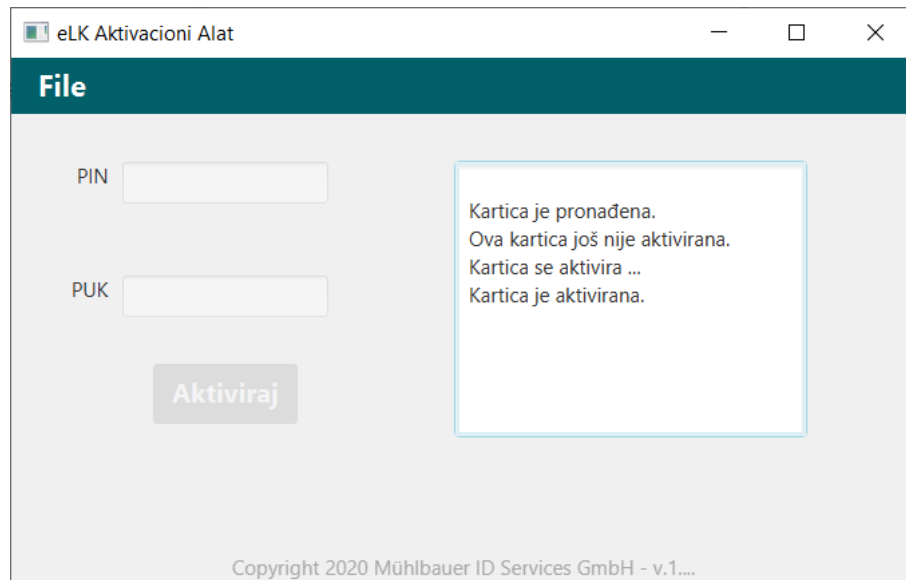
eLK Aktivacioni Alat

File

PIN

PUK

Aktiviraj

Kartica je pronađena.
Ova kartica još nije aktivirana.
Kartica se aktivira ...
Kartica je aktivirana.

Copyright 2020 Mühlbauer ID Services GmbH - v.1....